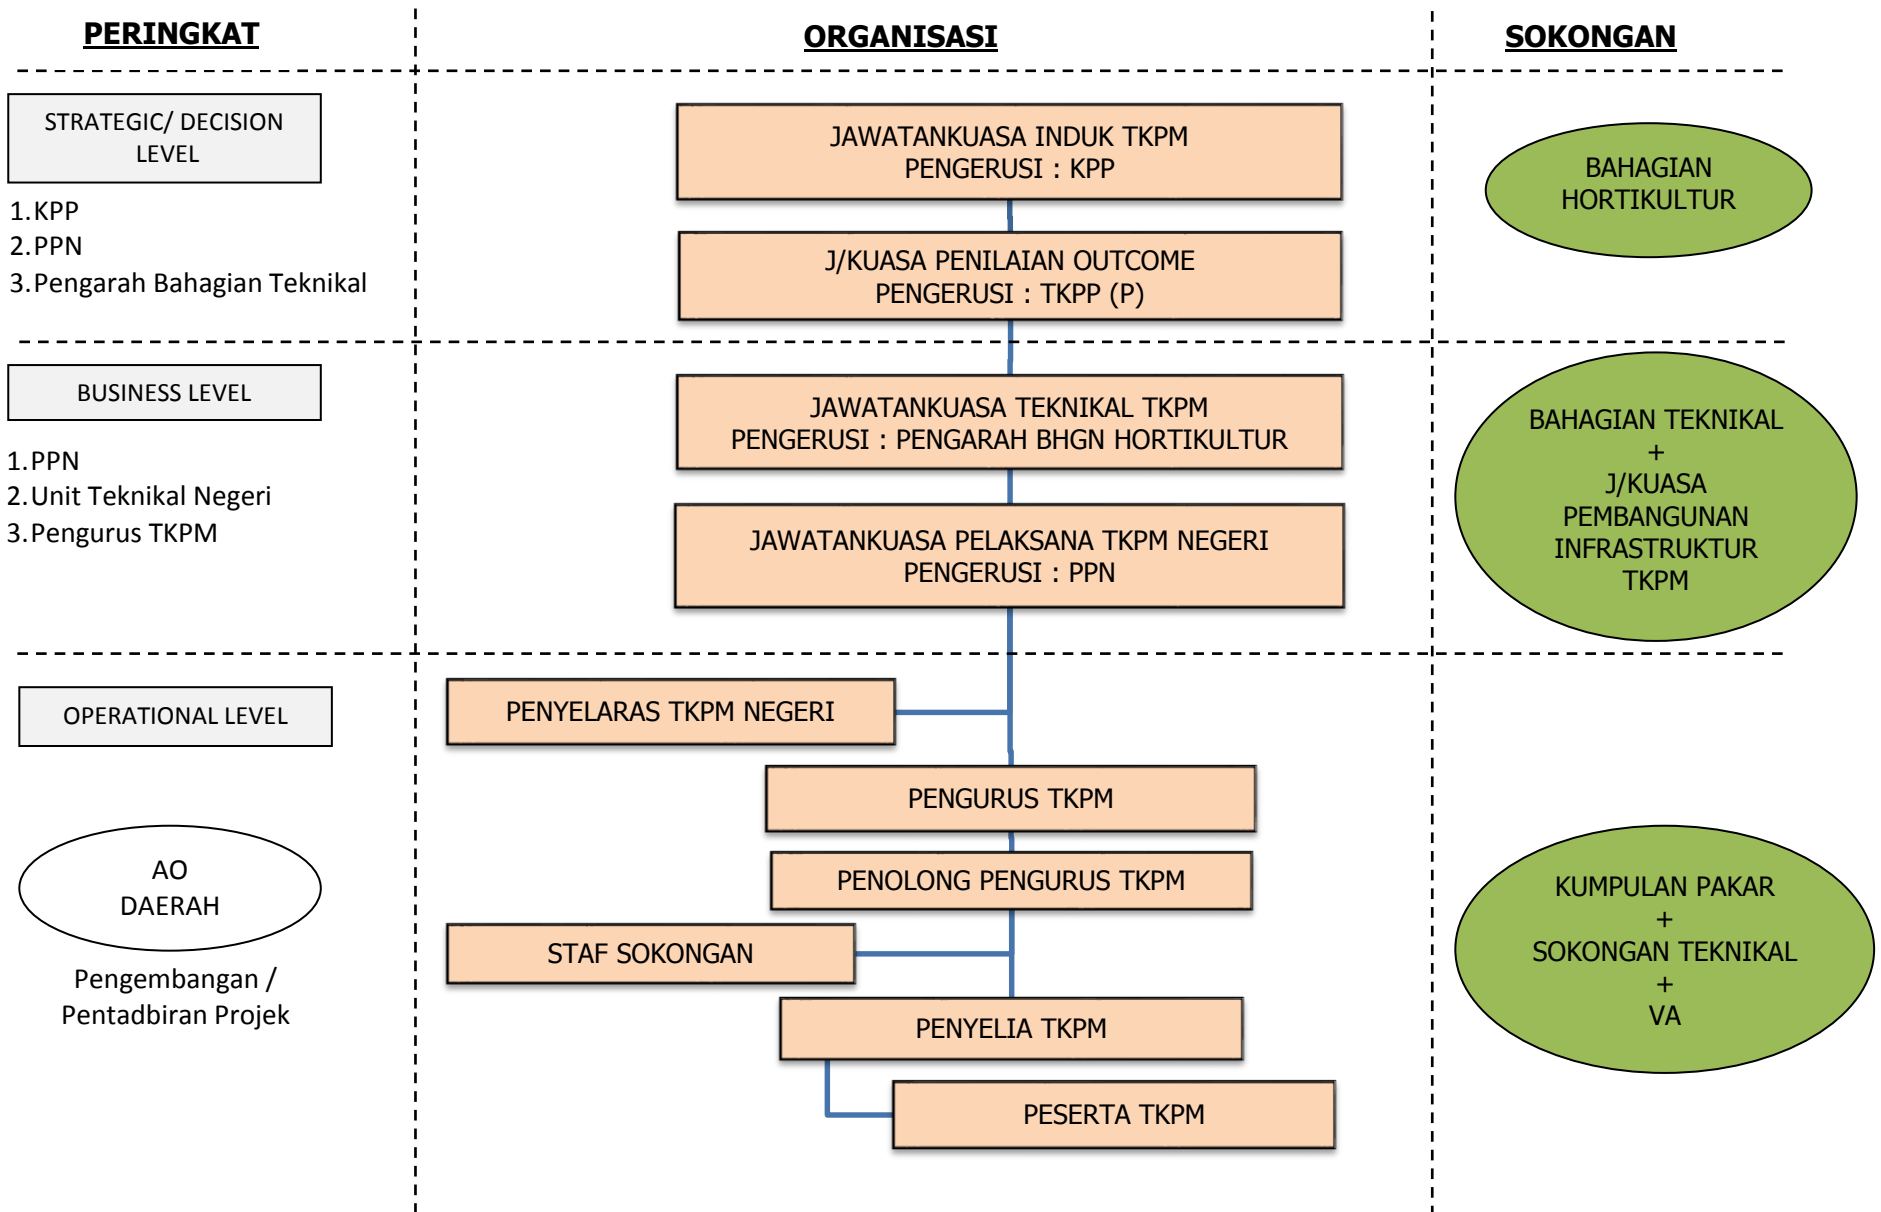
PERINGKAT

ORGANISASI

SOKONGAN

STRATEGIC/ DECISION LEVEL

1. KPP
2. PPN
3. Pengarah Bahagian Teknikal

JAWATANKUASA INDUK TKPM
PENGERUSI : KPP

J/KUASA PENILAIAN OUTCOME
PENGERUSI : TKPP (P)

BAHAGIAN HORTIKULTUR

BUSINESS LEVEL

1. PPN
2. Unit Teknikal Negeri
3. Pengurus TKPM

JAWATANKUASA TEKNIKAL TKPM
PENGERUSI : PENGARAH BHGN HORTIKULTUR

JAWATANKUASA PELAKSANA TKPM NEGERI
PENGERUSI : PPN

BAHAGIAN TEKNIKAL
+
J/KUASA PEMBANGUNAN INFRASTRUKTUR TKPM

OPERATIONAL LEVEL

PENYELARAS TKPM NEGERI

PENGURUS TKPM

PENOLONG PENGURUS TKPM

STAF SOKONGAN

PENYELIA TKPM

PESERTA TKPM

AO
DAERAH

Pengembangan / Pentadbiran Projek

KUMPULAN PAKAR
+
SOKONGAN TEKNIKAL
+
VA